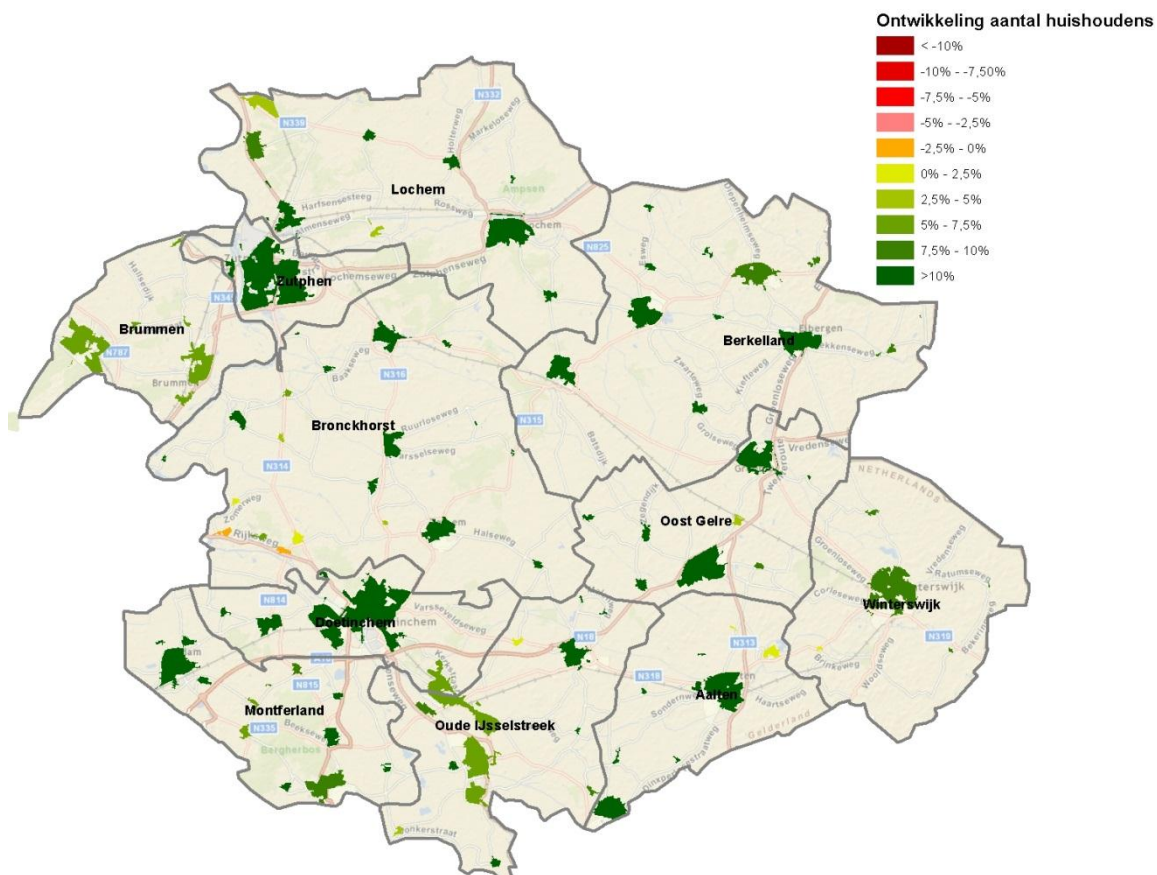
Ontwikkeling aantal huishoudens
< -10%
-10% - -7,50%
-7,5% - -5%
-5% - -2,5%
-2,5% - 0%
0% - 2,5%
2,5% - 5%
5% - 7,5%
7,5% - 10%
>10%

N332
N339
Lochem
Ampsen
Zutphen
N825
N345
Brummen
N787
Berkelland
Eibergen
N316
Bronckhorst
N315
N314
NETHERLANDS
Oost Gelre
Winterswijk
N814
Doetinchem
N18
N313
N319
N815
N318
Aalten
Montferland
N335
Bergherbos
Oude IJsselstreek
Gelderland